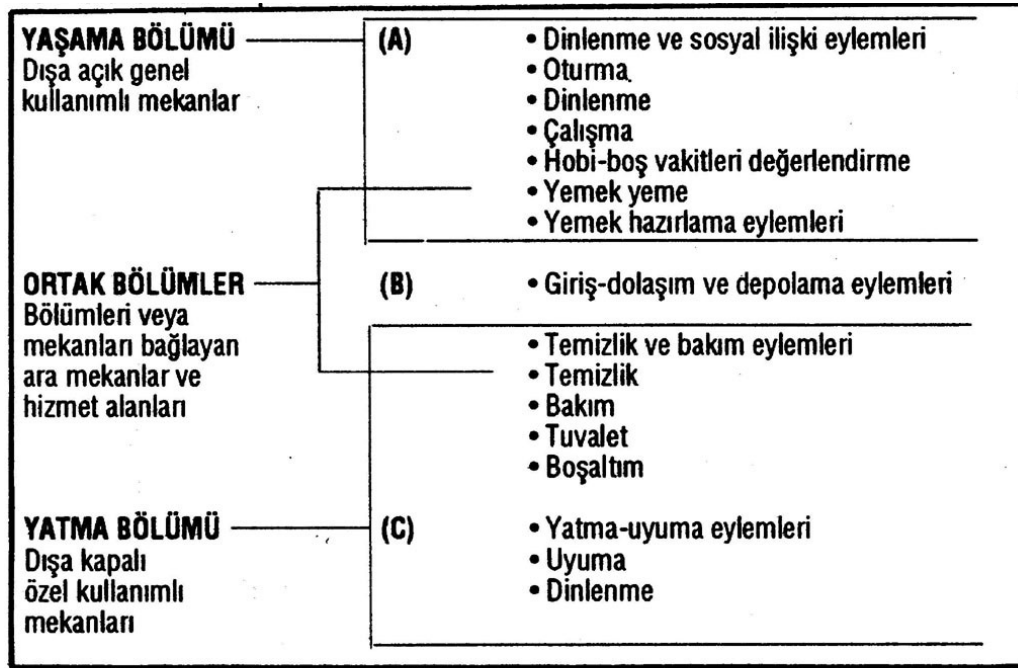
YAŞAMA BÖLÜMÜ
Dışa açık genel kullanımlı mekanlar

(A)
• Dinlenme ve sosyal ilişki eylemleri
• Oturma
• Dinlenme
• Çalışma
• Hobi-boş vakitleri değerlendirme
• Yemek yeme
• Yemek hazırlama eylemleri

ORTAK BÖLÜMLER
Bölümleri veya mekanları bağlayan ara mekanlar ve hizmet alanları

(B)
• Giriş-dolaşım ve depolama eylemleri

• Temizlik ve bakım eylemleri
• Temizlik
• Bakım
• Tuvalet
• Boşaltım

YATMA BÖLÜMÜ
Dışa kapalı özel kullanımlı mekanları

(C)
• Yatma-uyuma eylemleri
• Uyuma
• Dinlenme